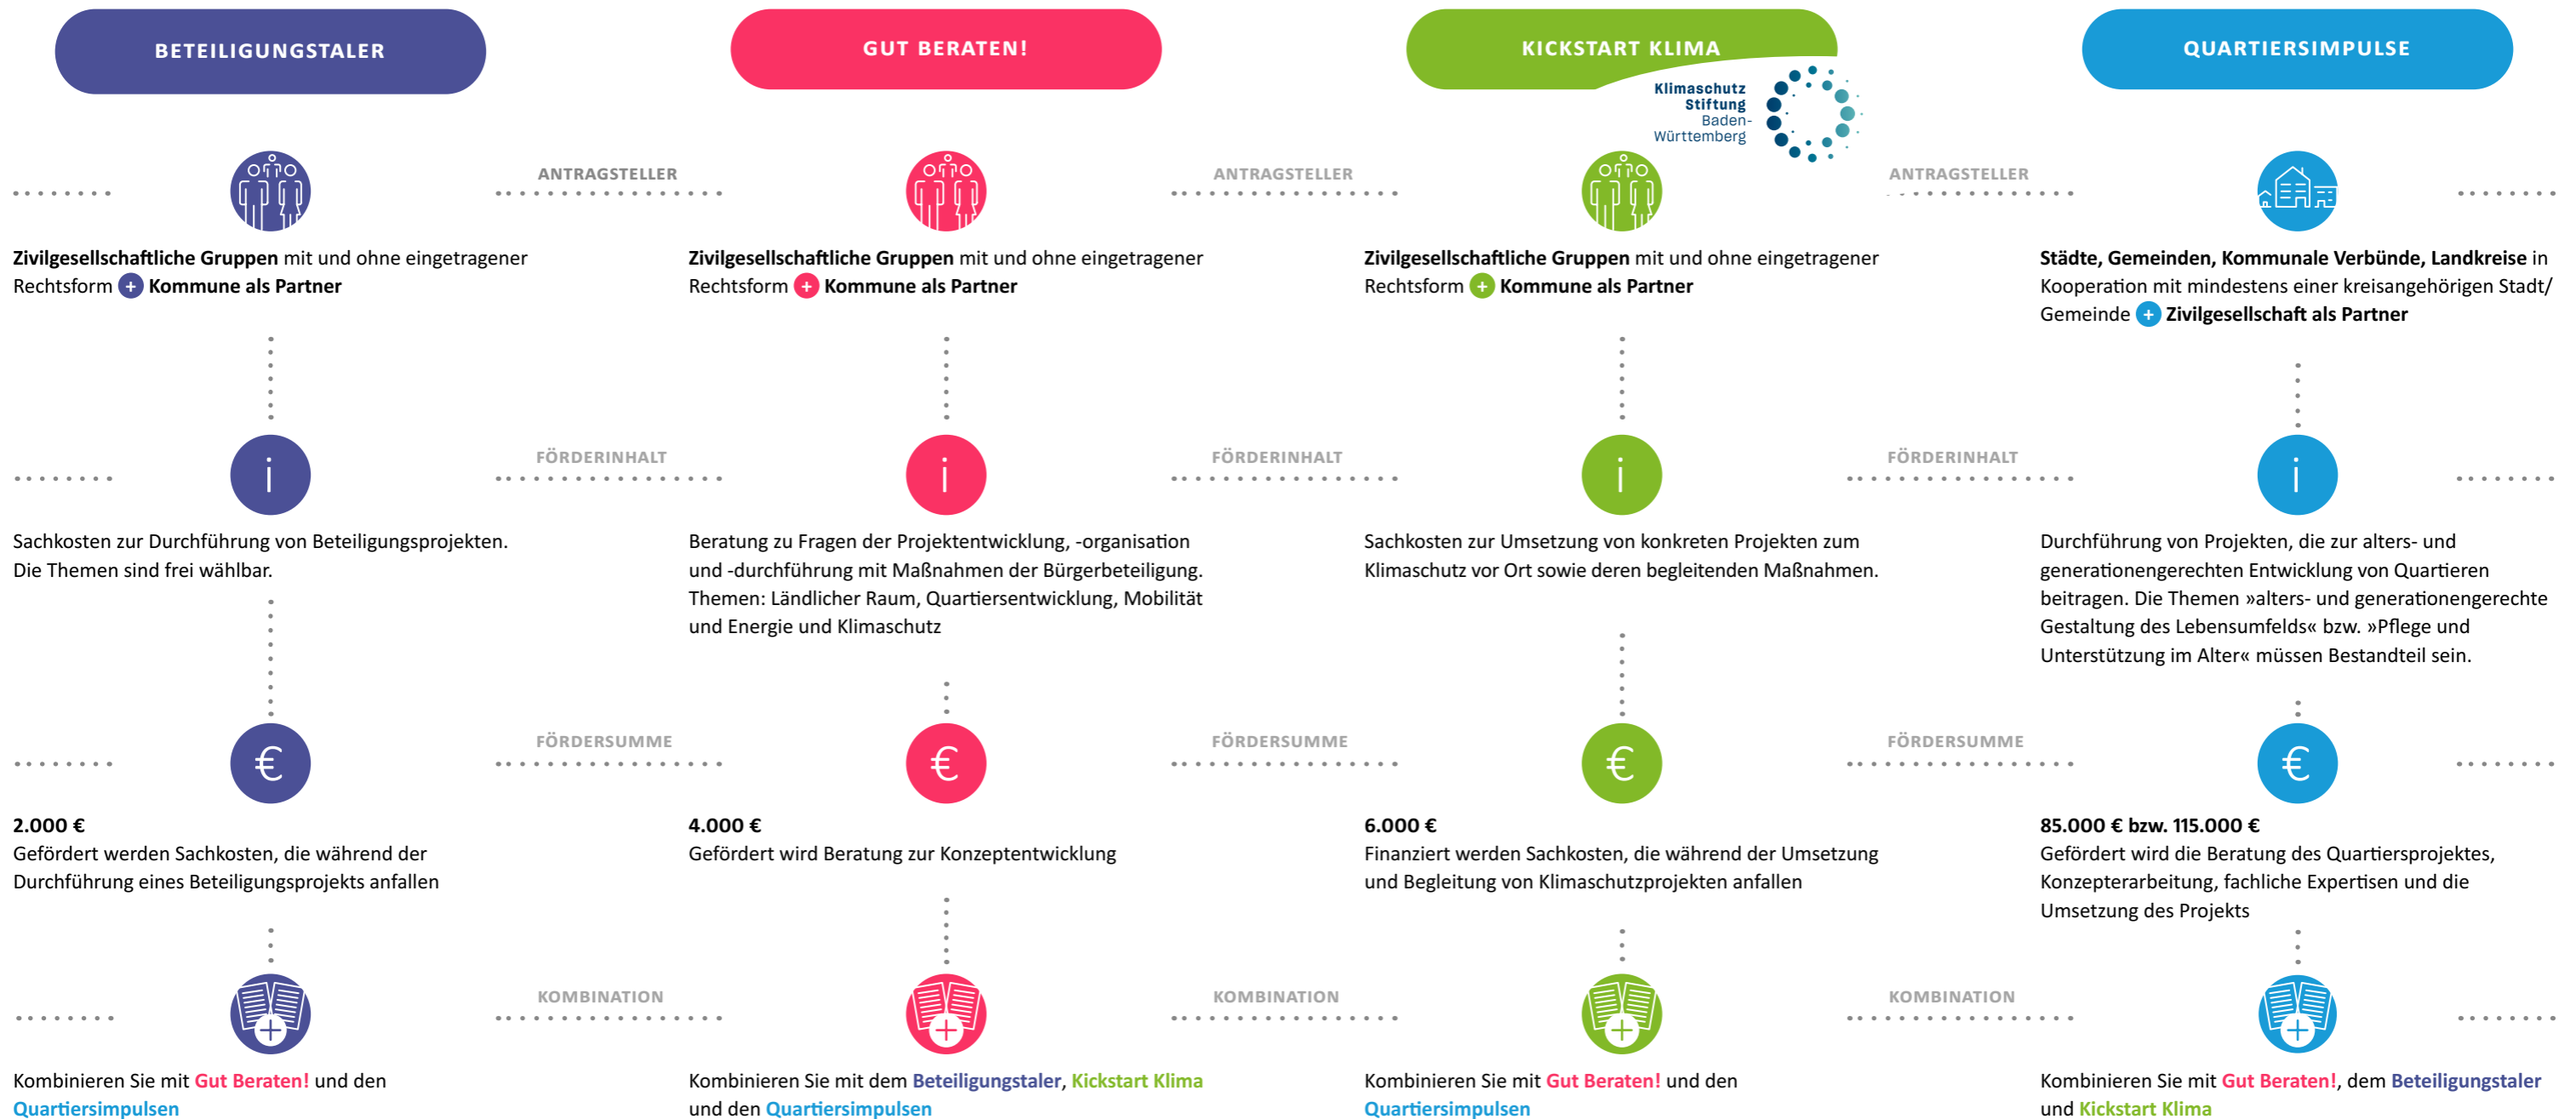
BETEILIGUNGSTALER

Zivilgesellschaftliche Gruppen mit und ohne eingetragener Rechtsform + Kommune als Partner

Sachkosten zur Durchführung von Beteiligungsprojekten. Die Themen sind frei wählbar.

2.000 €
Gefördert werden Sachkosten, die während der Durchführung eines Beteiligungsprojekts anfallen

Kombinieren Sie mit Gut Beraten! und den Quartiersimpulsen

ANTRAGSTELLER

FÖRDERINHALT

FÖRDERSUMME

KOMBINATION

GUT BERATEN!

Zivilgesellschaftliche Gruppen mit und ohne eingetragener Rechtsform + Kommune als Partner

Beratung zu Fragen der Projektentwicklung, -organisation und -durchführung mit Maßnahmen der Bürgerbeteiligung. Themen: Ländlicher Raum, Quartiersentwicklung, Mobilität und Energie und Klimaschutz

4.000 €
Gefördert wird Beratung zur Konzeptentwicklung

Kombinieren Sie mit dem Beteiligungstaler, Kickstart Klima und den Quartiersimpulsen

ANTRAGSTELLER

FÖRDERINHALT

FÖRDERSUMME

KOMBINATION

KICKSTART KLIMA

Klimaschutz Stiftung Baden-Württemberg

Zivilgesellschaftliche Gruppen mit und ohne eingetragener Rechtsform + Kommune als Partner

Sachkosten zur Umsetzung von konkreten Projekten zum Klimaschutz vor Ort sowie deren begleitenden Maßnahmen.

6.000 €
Finanziert werden Sachkosten, die während der Umsetzung und Begleitung von Klimaschutzprojekten anfallen

Kombinieren Sie mit Gut Beraten! und den Quartiersimpulsen

ANTRAGSTELLER

FÖRDERINHALT

FÖRDERSUMME

KOMBINATION

QUARTIERSIMPULSE

Städte, Gemeinden, Kommunale Verbünde, Landkreise in Kooperation mit mindestens einer kreisangehörigen Stadt/ Gemeinde + Zivilgesellschaft als Partner

Durchführung von Projekten, die zur alters- und generationengerechten Entwicklung von Quartieren beitragen. Die Themen »alters- und generationengerechte Gestaltung des Lebensumfelds« bzw. »Pflege und Unterstützung im Alter« müssen Bestandteil sein.

85.000 € bzw. 115.000 €
Gefördert wird die Beratung des Quartiersprojektes, Konzepterarbeitung, fachliche Expertisen und die Umsetzung des Projekts

Kombinieren Sie mit Gut Beraten!, dem Beteiligungstaler und Kickstart Klima